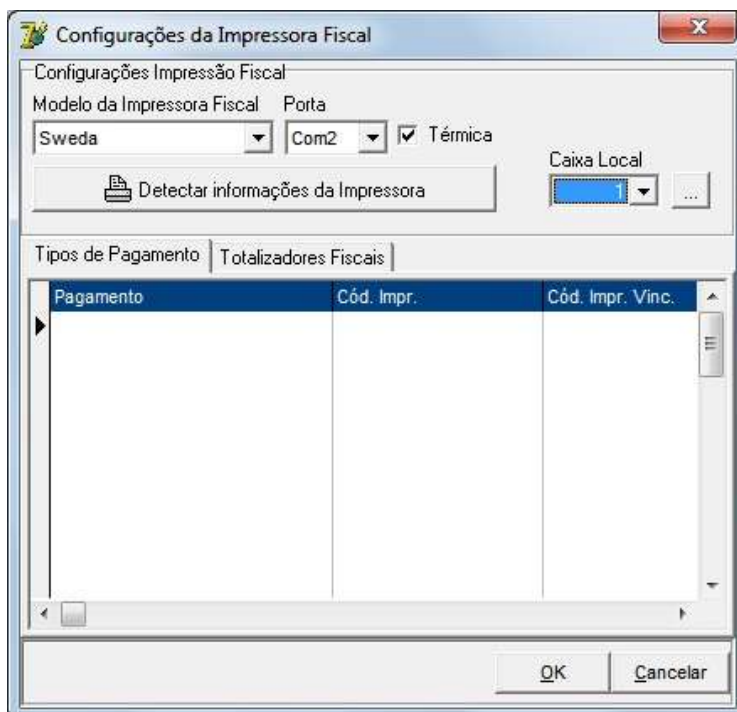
Configurações da Impressora Fiscal

Configurações Impressão Fiscal

Modelo da Impressora Fiscal Porta

Sweda Com2 Térmica

Caixa Local

Detectar informações da Impressora

1 ...

Tipos de Pagamento Totalizadores Fiscais

| Pagamento | Cód. Impr. | Cód. Impr. Vinc. |
|---|---|---|
| | | |

OK Cancelar